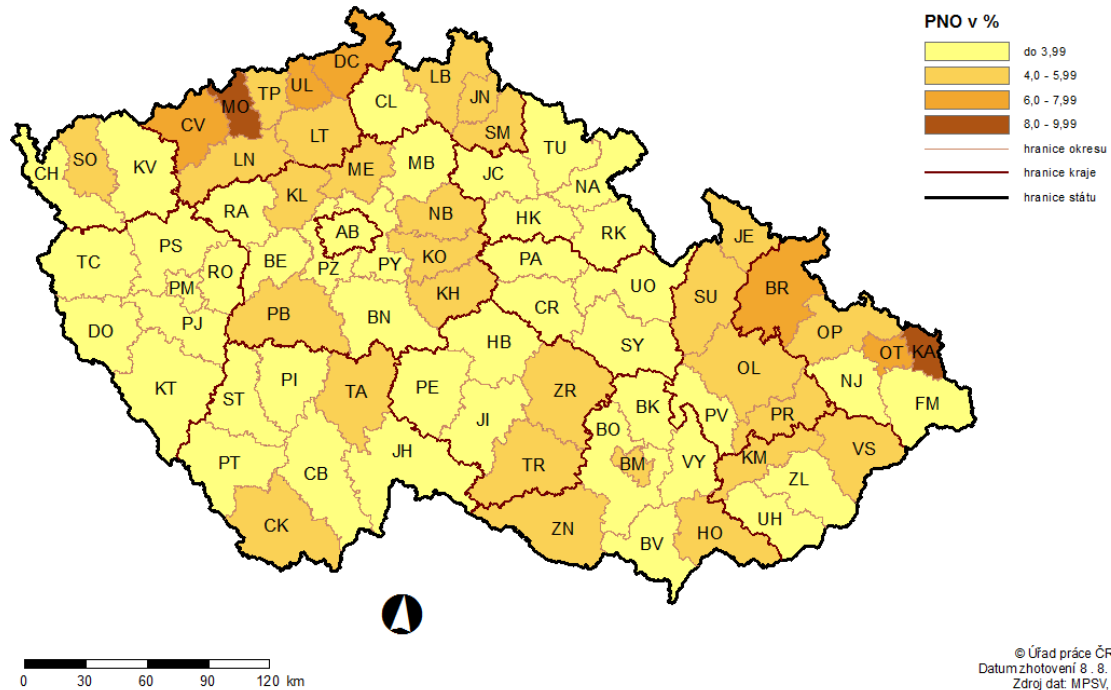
PNO v %

do 3,99
4,0 - 5,99
6,0 - 7,99
8,0 - 9,99
hranice okresu
hranice kraje
hranice státu

DC
LB
MO
TP
UL
CL
JN
CV
SM
LT
SO
TU
CH
KV
LN
ME
MB
JC
NA
KL
RA
NB
HK
RK
AB
JE
TC
PS
RO
BE
PZ
PY
KO
PA
PM
UO
SU
BR
KH
CR
PB
BN
PJ
DO
OP
HB
SY
OT
KA
OL
KT
PI
TA
PE
ZR
NJ
ST
BK
PV
PR
FM
JI
BO
JH
VS
KM
PT
CB
TR
BM
VY
ZL
UH
CK
ZN
HO
BV

0 30 60 90 120 km

© Úřad práce ČR
Datum zhotovení 8 . 8.
Zdroj dat: MPSV,